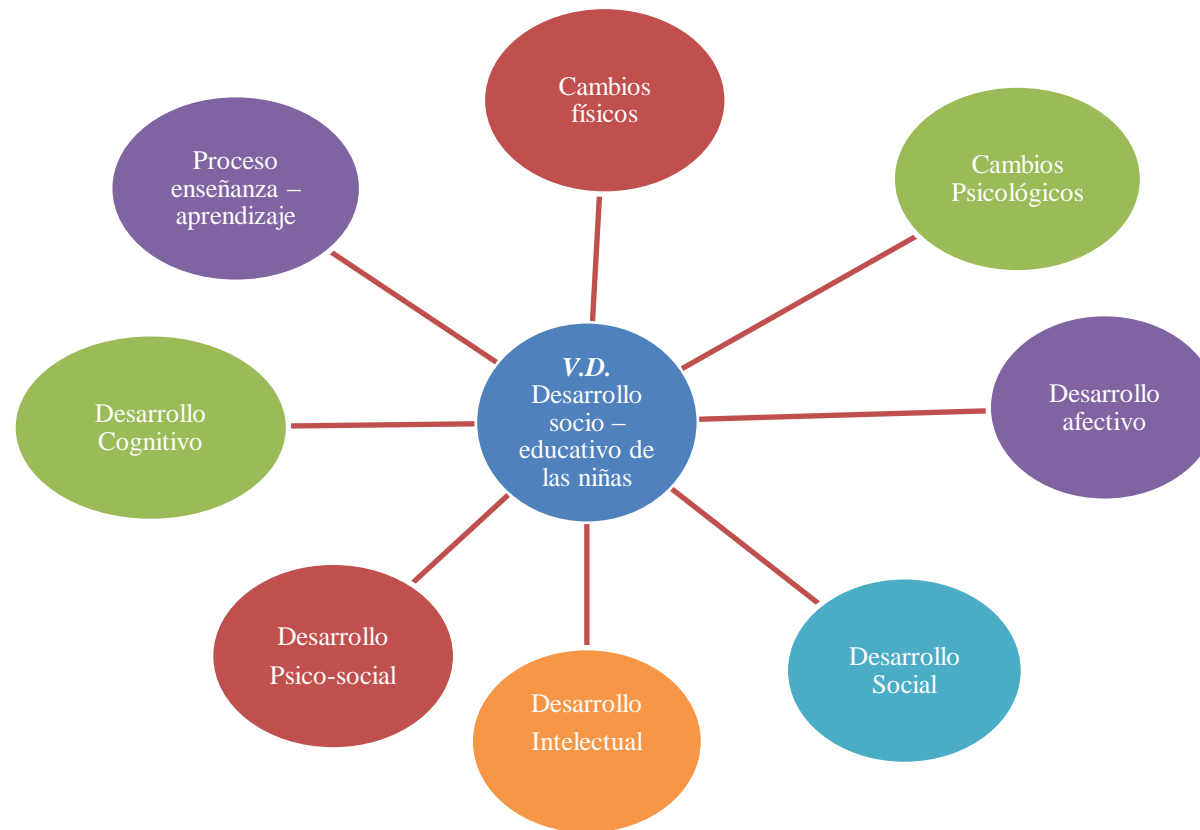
V.D.
Desarrollo socio – educativo de las niñas

Cambios físicos

Cambios Psicológicos

Desarrollo afectivo

Desarrollo Social

Desarrollo Intelectual

Desarrollo Psico-social

Desarrollo Cognitivo

Proceso enseñanza – aprendizaje